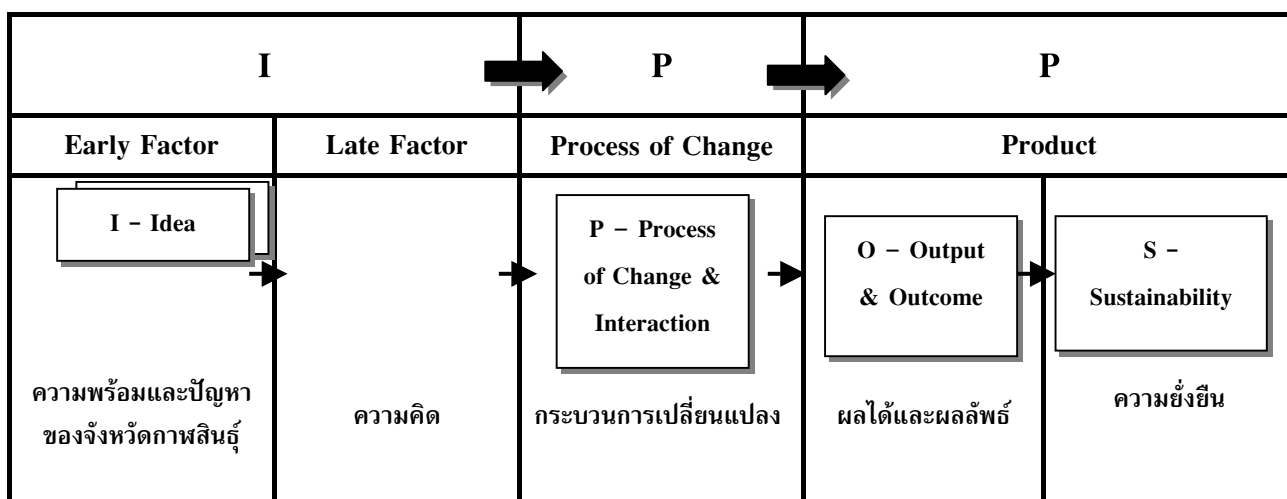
| I | | P | P | |
|---|---|---|---|---|
| Early Factor | Late Factor | Process of Change | Product | |
| I – Idea | | P – Process of Change & Interaction | O – Output & Outcome | S – Sustainability |
| ความพร้อมและปัญหาของจังหวัดกาฬสินธุ์ | ความคิด | กระบวนการเปลี่ยนแปลง | ผลได้และผลลัพธ์ | ความยั่งยืน |